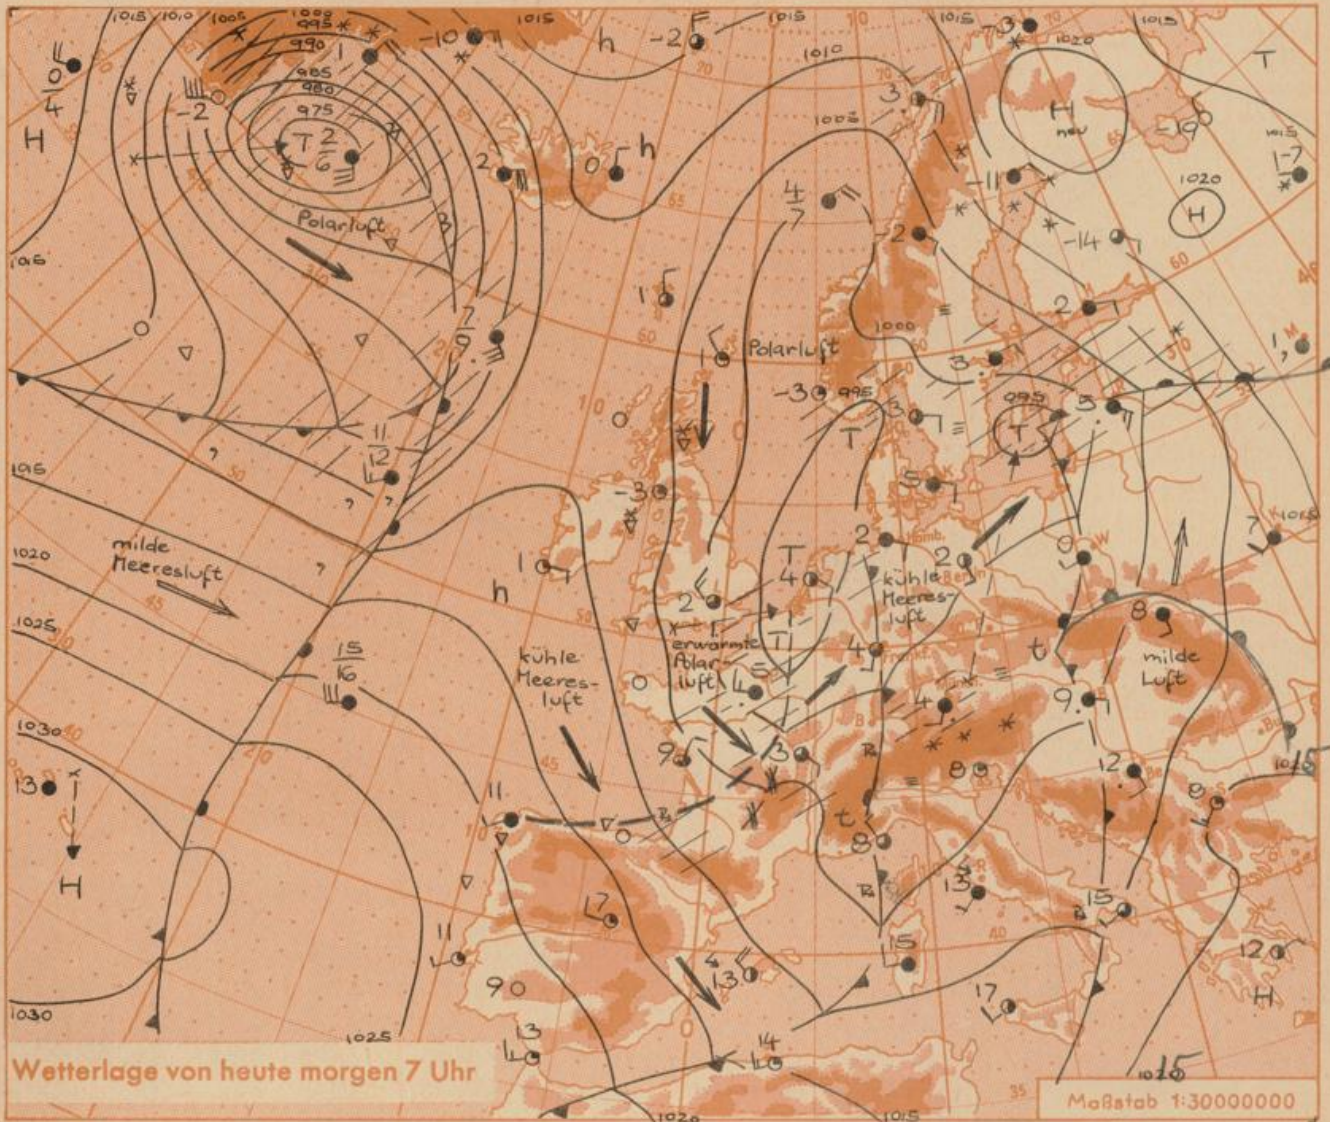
1015 1010 1005 1000 995 990 985 980 975
1015 1015 1010 1015 1015 1020
H
10 4
-2
T 2 6
-10
-2
h
h
0
2
Polarluft
3
H neu
-19
1-7
1020 H
-11
-14
4 7
2
1
2
1
Polarluft
1000
-30 995
3
T
3
3
995 T
5
11 12
-3
5
0
1005
1020
milde Meeresluft
1025
1030
1
h
T 4
2
kühle Meeresluft
2
2
9
7
8
milde Luft
15 16
kühle Meeresluft
erwärmte Polarluft
0
4
4
t
9
4
9
3
8
12
8
13
11
0
t 8
13
15
15
12
H
17
11
9
13
14
4 13
17
1030
1025
1020
1015
1025
Wetterlage von heute morgen 7 Uhr
Maßstab 1:30000000